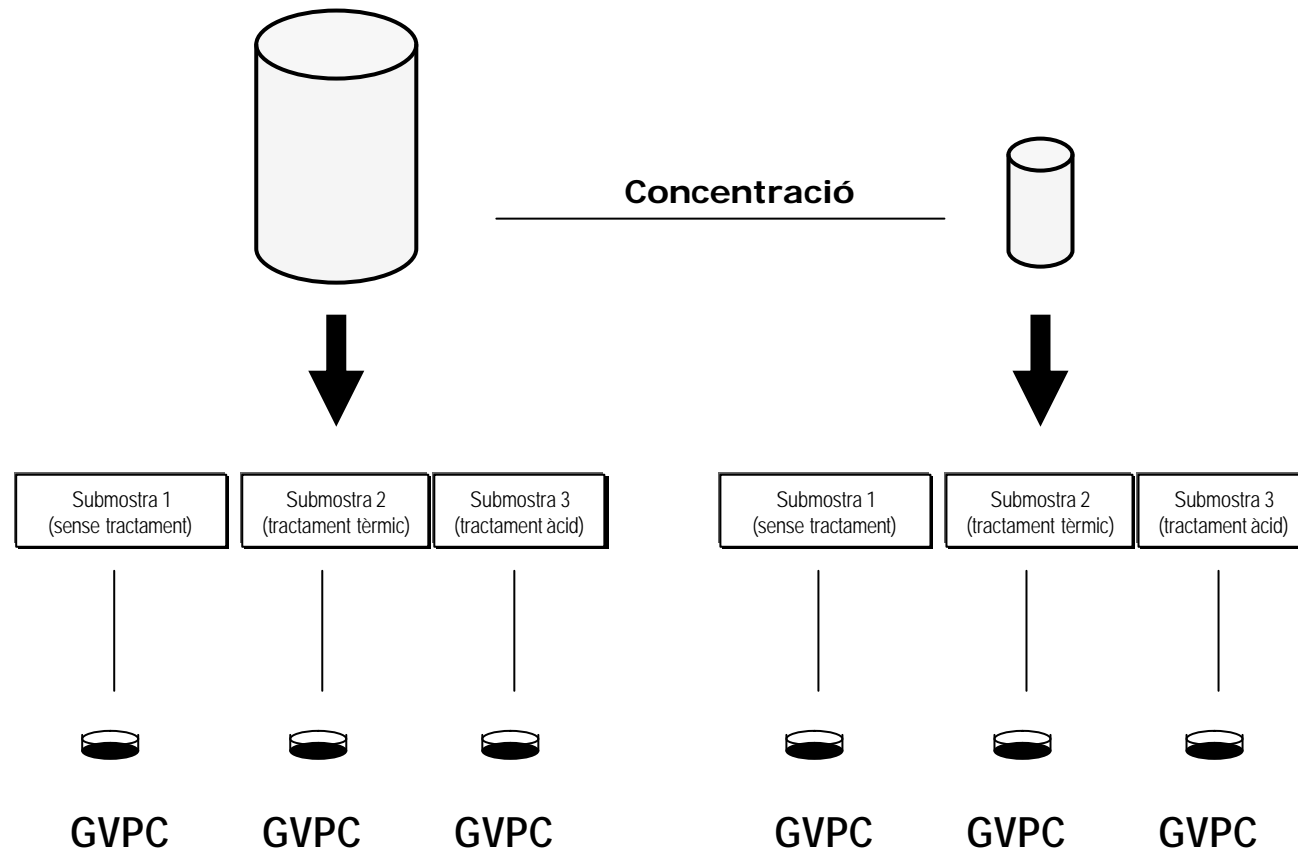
Concentració

Submostra 1 (sense tractament)

Submostra 2 (tractament tèrmic)

Submostra 3 (tractament àcid)

Submostra 1 (sense tractament)

Submostra 2 (tractament tèrmic)

Submostra 3 (tractament àcid)

GVPC GVPC GVPC GVPC GVPC GVPC